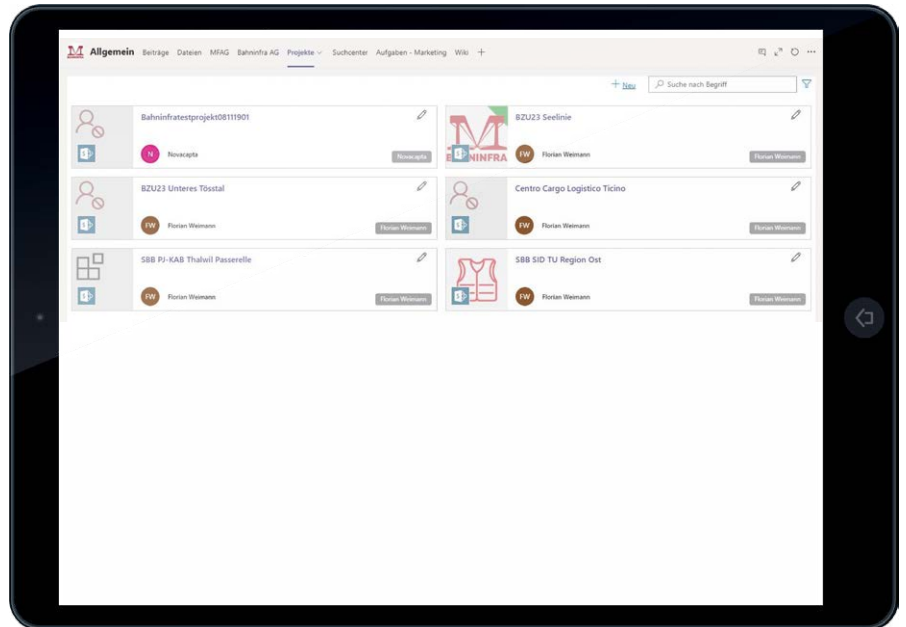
Allgemein Beiträge Dateien MFAG Bahninfra AG Projekte Suchcenter Aufgaben - Marketing Wiki +

+ Neu Suche nach Begriff

Bahninfratestprojekt08111901
N Novacapta
Novacapta

BZU23 Seelinie
FW Florian Weimann
Florian Weimann

BZU23 Unteres Tösstal
FW Florian Weimann
Florian Weimann

Centro Cargo Logistico Ticino
FW Florian Weimann
Florian Weimann

SBB PJ-KAB Thalwil Passerelle
FW Florian Weimann
Florian Weimann

SBB SID TU Region Ost
FW Florian Weimann
Florian Weimann